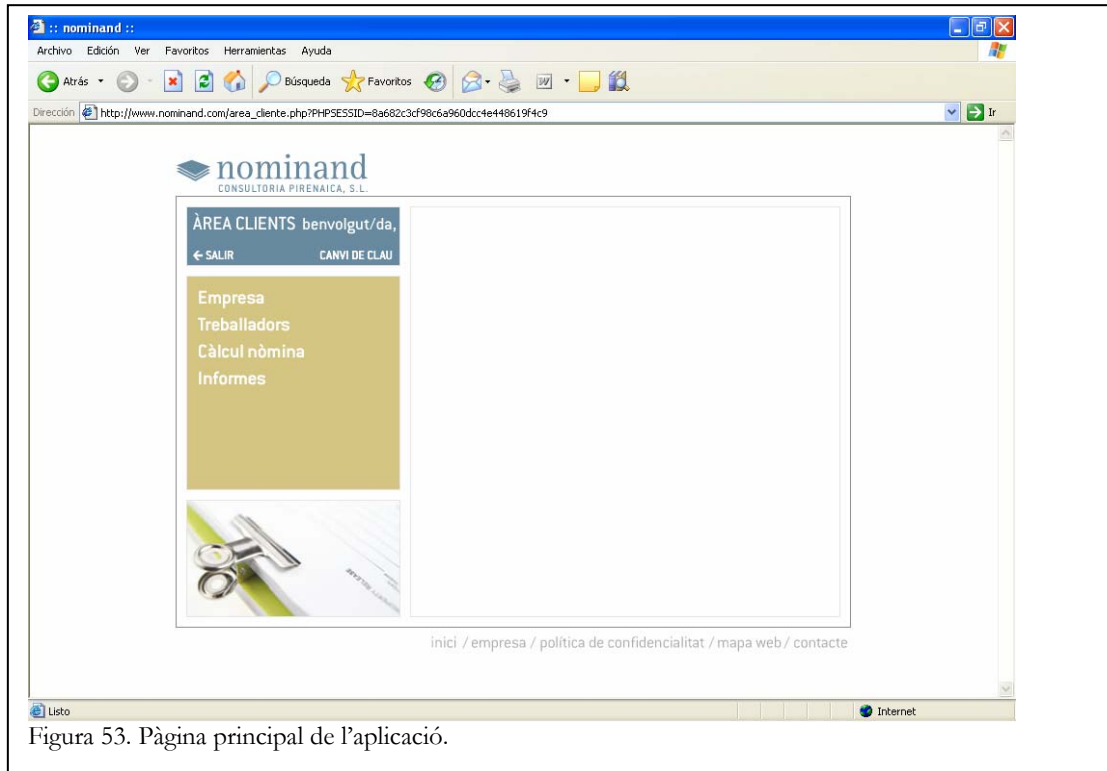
:: nominand ::

Archivo Edición Ver Favoritos Herramientas Ayuda

Atrás Búsqueda Favoritos

Dirección http://www.nominand.com/area_cliente.php?PHPSESSID=8a682c3cf98c6a960dcc4e448619f4c9 Ir

nominand
CONSULTORIA PIRENAICA, S.L.

ÀREA CLIENTS benvolgut/da,

← SALIR CANVI DE CLAU

Empresa
Treballadors
Càlcul nòmina
Informes

inici / empresa / política de confidencialitat / mapa web / contacte

Listo Internet

Figura 53. Pàgina principal de l'aplicació.